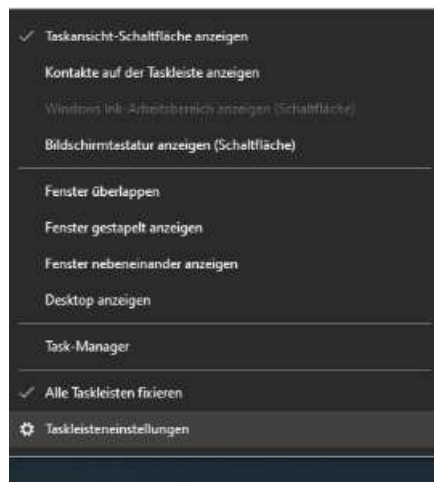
✓ Taskansicht-Schaltfläche anzeigen

Kontakte auf der Taskleiste anzeigen

Windows Ink-Arbeitsbereich anzeigen (Schaltfläche)

Bildschirmtastatur anzeigen (Schaltfläche)

Fenster überlappen

Fenster gestapelt anzeigen

Fenster nebeneinander anzeigen

Desktop anzeigen

Task-Manager

✓ Alle Taskleisten fixieren

Taskleisteneinstellungen